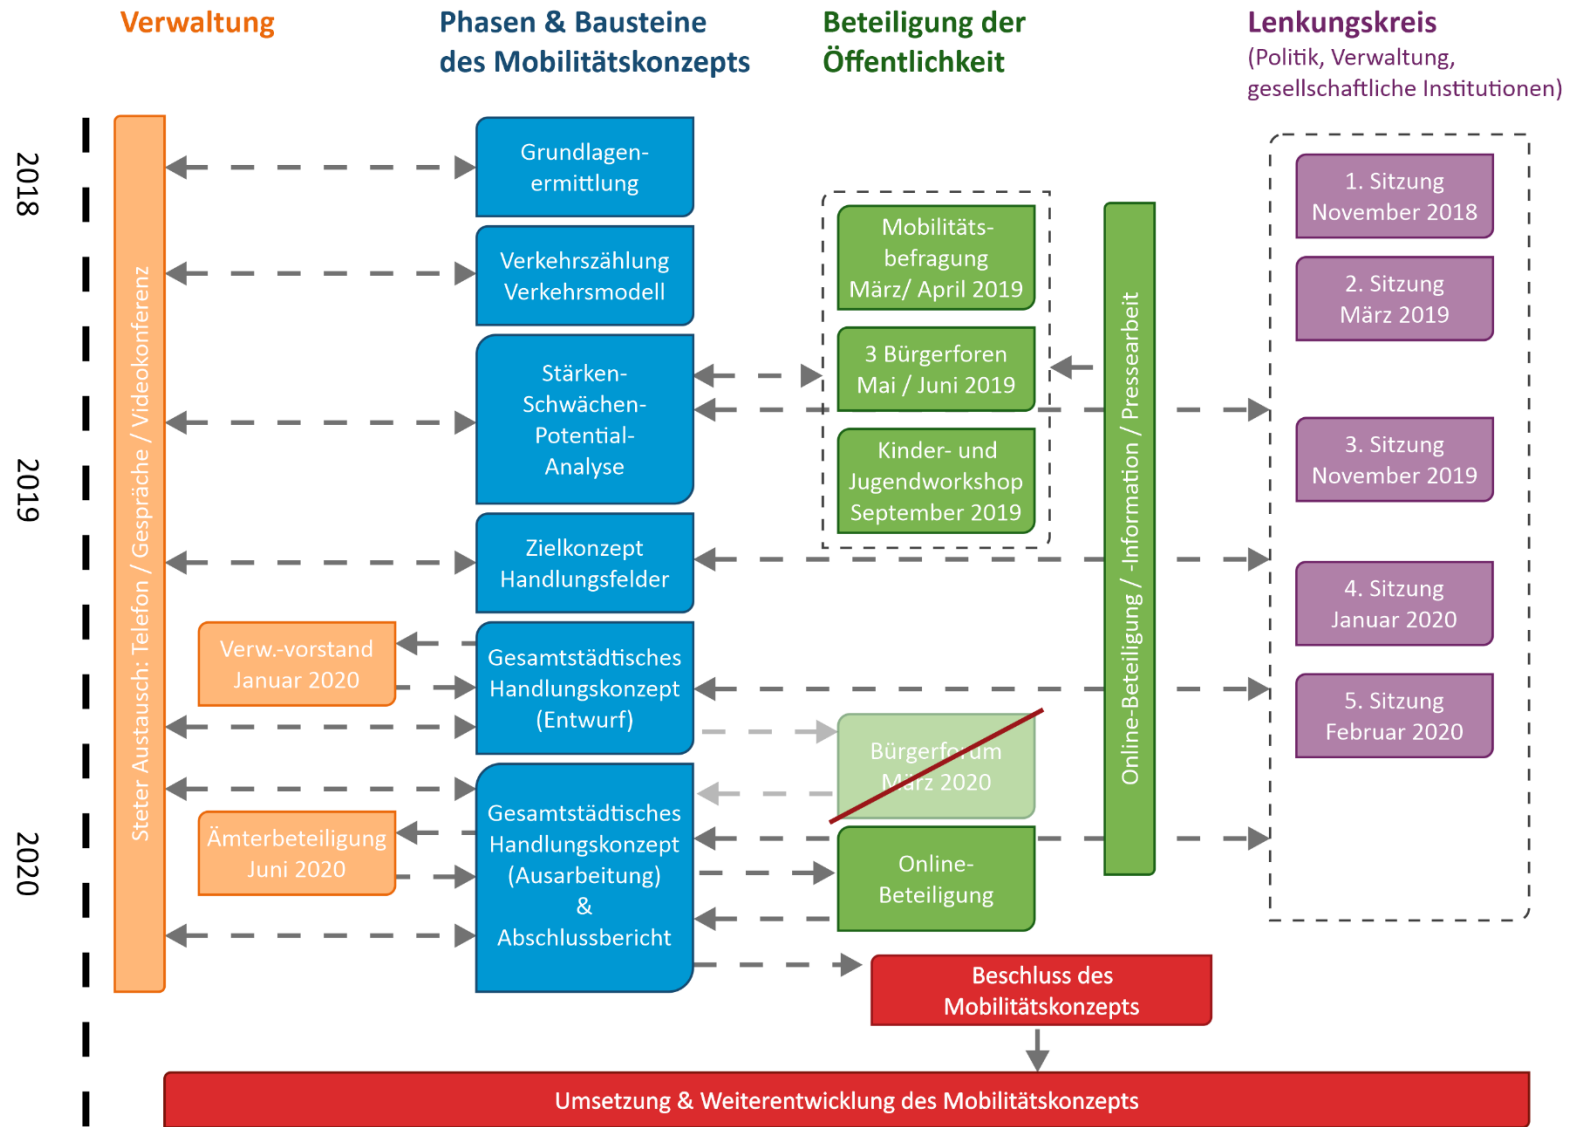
Verwaltung

Phasen & Bausteine des Mobilitätskonzepts

Beteiligung der Öffentlichkeit

Lenkungskreis
(Politik, Verwaltung, gesellschaftliche Institutionen)

2018

2019

2020

Steter Austausch: Telefon / Gespräche / Videokonferenz

Grundlagenermittlung

Verkehrszählung Verkehrsmodell

Stärken-Schwächen-Potential-Analyse

Zielkonzept Handlungsfelder

Verw.-vorstand Januar 2020

Gesamtstädtisches Handlungskonzept (Entwurf)

Ämterbeteiligung Juni 2020

Gesamtstädtisches Handlungskonzept (Ausarbeitung) & Abschlussbericht

Mobilitätsbefragung März/ April 2019

3 Bürgerforen Mai / Juni 2019

Kinder- und Jugendworkshop September 2019

Bürgerforum März 2020

Online-Beteiligung

Online-Beteiligung / -Information / Pressearbeit

1. Sitzung November 2018

2. Sitzung März 2019

3. Sitzung November 2019

4. Sitzung Januar 2020

5. Sitzung Februar 2020

Beschluss des Mobilitätskonzepts

Umsetzung & Weiterentwicklung des Mobilitätskonzepts